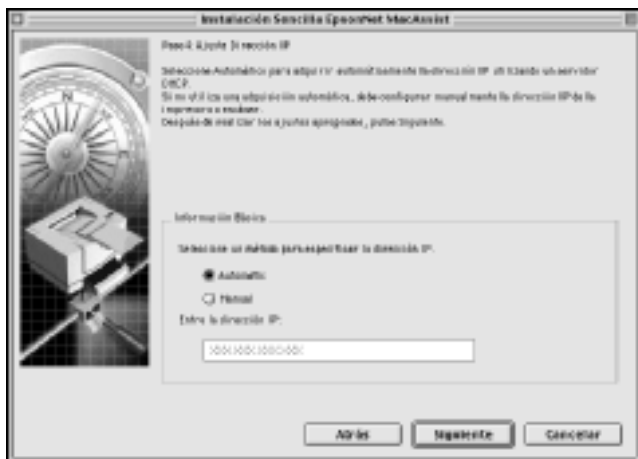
Instalación Sencilla EpsonNet MacAssist

Paso4: Ajuste Dirección IP

Seleccione Automático para asignar automáticamente la dirección IP utilizando un servidor DHCP.
Si no utiliza una adquisición automática, debe configurar manualmente la dirección IP de la impresora a instalar.
Después de realizar los ajustes apropiados, pulse Siguiente.

Información Básica

Seleccione un método para especificar la dirección IP.

Automático

Manual

Entre la dirección IP:

xxx.xxx.xxx.xxx

Atrás

Siguiente

Cancelar